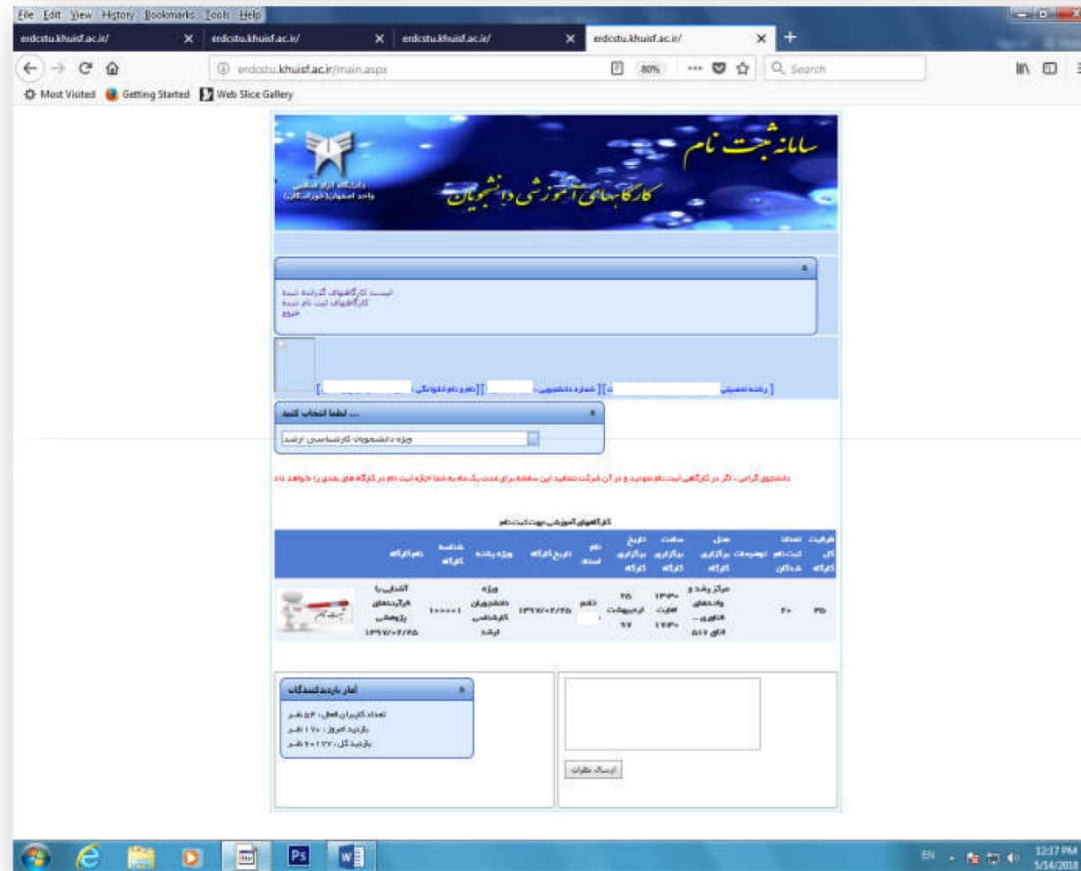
File Edit View History Bookmarks Tools Help

erdcstu.khuisf.ac.ir/ | erdcstu.khuisf.ac.ir/ | erdcstu.khuisf.ac.ir/ | erdcstu.khuisf.ac.ir/

erdcstu.khuisf.ac.ir/main.aspx | 80% | Search

Most Visited | Getting Started | Web Slice Gallery

دانشگاه آزاد اسلامی
واحد اصفهان(خوراسگان)

سامانه ثبت نام
کارگاههای آموزشی دانشجویان

لیست کارگاههای گذرانده شده
کارگاههای ثبت نام شده
خروج

[ رشته تحصیلی: ] [ شماره دانشجویی: ] [ نام و نام خانوادگی: ]

... لطفا انتخاب کنید
ویژه دانشجویان کارشناسی ارشد

دانشجوی گرامی ، اگر در کارگاهی ثبت نام نمودید و در آن شرکت ننمائید این سامانه برای مدت یک ماه به شما اجازه ثبت نام در کارگاه های بعدی را نخواهد داد

کارگاههای آموزشی جهت ثبت نام

| ظرفیت کل کارگاه | تعداد ثبت نام شدگان | توضیحات | محل برگزاری کارگاه | ساعت برگزاری کارگاه | تاریخ برگزاری کارگاه | نام استاد | تاریخ کارگاه | ویژه رشته | شناسه کارگاه | نام کارگاه | |
|---|---|---|---|---|---|---|---|---|---|---|---|
| ۳۵ | ۲۰ | | مرکز رشد و واحدهای فناوری – اتاق ۵۱۲ | ۱۳:۳۰ الی ۱۷:۳۰ | ۲۵ اردیبهشت ۹۷ | خانم | ۱۳۹۷/۰۲/۲۵ | ویژه دانشجویان کارشناسی ارشد | ۱۰۰۰۰۱ | آشنایی با فرآیندهای پژوهشی ۱۳۹۷/۰۲/۲۵ | ثبت نام |

آمار بازدیدکنندگان
تعداد کاربران فعال: ۶۰ نفر
بازدید امروز: ۱۷۰ نفر
بازدید کل: ۲۰۱۲۷۷ نفر

ارسال نظرات

EN 12:17 PM 5/14/2018